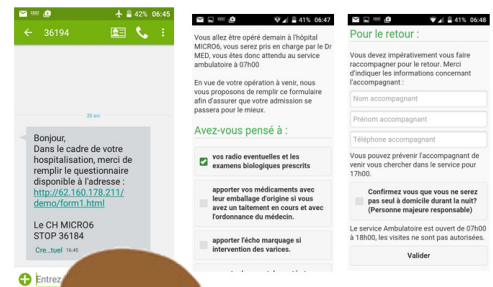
42% 06:45
36194

Bonjour,
Dans le cadre de votre hospitalisation, merci de remplir le questionnaire disponible à l'adresse : http://62.160.178.211/demo/form1.html

Le CH MICRO6
STOP 36184

Cre...tuel 16:45

Entrez

41% 06:47

Vous allez être opéré demain à l'hopital MICRO6, vous serez pris en charge par le Dr MED, vous êtes donc attendu au service ambulatoire à 07h00

En vue de votre opération à venir, nous vous proposons de remplir ce formulaire afin d'assurer que votre admission se passera pour le mieux.

Avez-vous pensé à :

vos radio eventuelles et les examens biologiques prescrits

apporter vos médicaments avec leur emballage d'origine si vous avez un taitement en cours et avec l'ordonnance du médecin.

apporter l'écho marquage si intervention des varices.

41% 06:48

Pour le retour :

Vous devez impérativement vous faire raccompagner pour le retour. Merci d'indiquer les informations concernant l'accompagnant :

Nom accompagnant

Prénom accompagnant

Téléphone accompagnant

Vous pouvez prévenir l'accompagnant de venir vous chercher dans le service pour 17h00.

Confirmez vous que vous ne serez pas seul à domicile durant la nuit? (Personne majeure responsable)

Le service Ambulatoire est ouvert de 07h00 à 18h00, les visites ne sont pas autorisées.

Valider